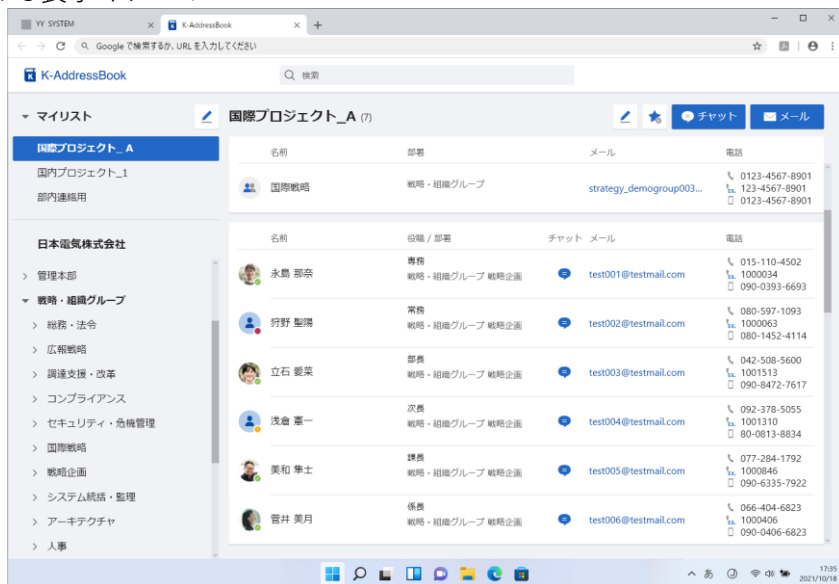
YY SYSTEM
K-AddressBook
Google で検索するか、URL を入力してください

K-AddressBook
検索

マイリスト
国際プロジェクト_A
国内プロジェクト_1
部内連絡用

日本電気株式会社
管理本部
戦略・組織グループ
総務・法令
広報戦略
調達支援・改革
コンプライアンス
セキュリティ・危機管理
国際戦略
戦略企画
システム統括・監理
アーキテクチャ
人事

国際プロジェクト_A (7)
チャット
メール

| 名前 | 部署 | メール | 電話 |
|---|---|---|---|
| 国際戦略 | 戦略・組織グループ | strategy_demogroup003... | 0123-4567-8901 123-4567-8901 0123-4567-8901 |

| 名前 | 役職 / 部署 | チャット | メール | 電話 |
|---|---|---|---|---|
| 永島 那奈 | 専務 戦略・組織グループ 戦略企画 | | test001@testmail.com | 015-110-4502 1000034 090-0393-6693 |
| 狩野 聖陽 | 常務 戦略・組織グループ 戦略企画 | | test002@testmail.com | 080-597-1093 1000063 080-1452-4114 |
| 立石 愛菜 | 部長 戦略・組織グループ 戦略企画 | | test003@testmail.com | 042-508-5600 1001513 090-8472-7617 |
| 浅倉 憲一 | 次長 戦略・組織グループ 戦略企画 | | test004@testmail.com | 092-378-5055 1001310 80-0813-8834 |
| 美和 隼士 | 課長 戦略・組織グループ 戦略企画 | | test005@testmail.com | 077-284-1792 1000846 090-6335-7922 |
| 菅井 美月 | 係長 戦略・組織グループ 戦略企画 | | test006@testmail.com | 066-404-6823 1000406 090-0406-6823 |

17:35
2021/10/15